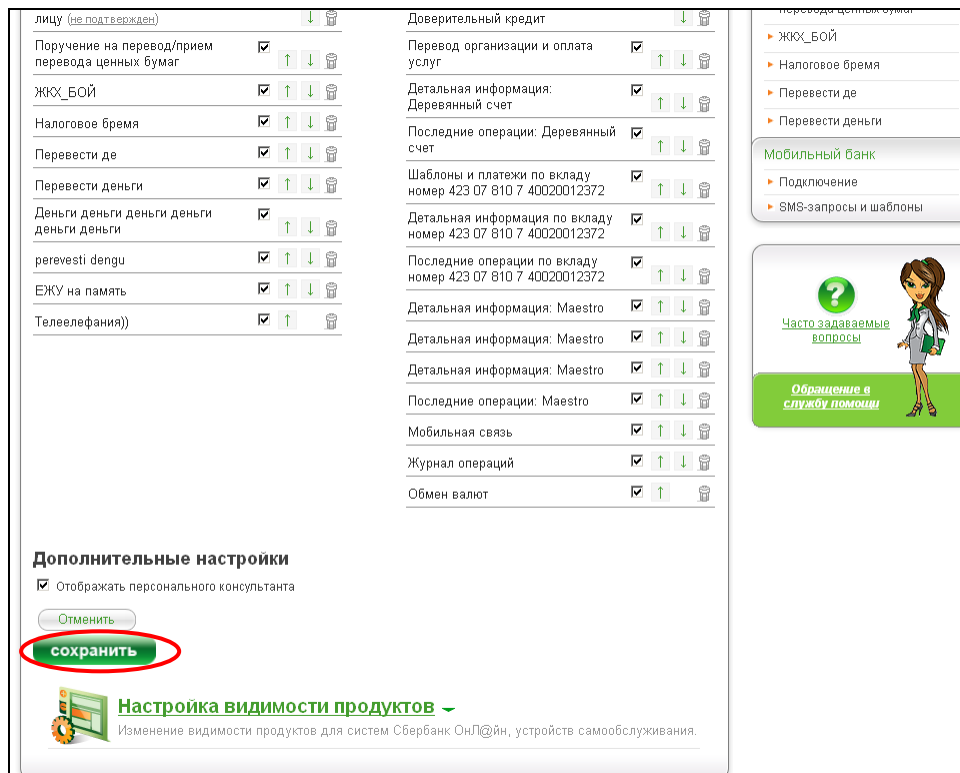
лицу (не подтвержден)
Поручение на перевод/прием перевода ценных бумаг
ЖКХ_БОЙ
Налоговое бремя
Перевести де
Перевести деньги
Деньги деньги деньги деньги деньги деньги
perevesti dengu
ЕЖУ на память
Телеелефания))

Доверительный кредит
Перевод организации и оплата услуг
Детальная информация: Деревянный счет
Последние операции: Деревянный счет
Шаблоны и платежи по вкладу номер 423 07 810 7 40020012372
Детальная информация по вкладу номер 423 07 810 7 40020012372
Последние операции по вкладу номер 423 07 810 7 40020012372
Детальная информация: Maestro
Детальная информация: Maestro
Детальная информация: Maestro
Последние операции: Maestro
Мобильная связь
Журнал операций
Обмен валют

Перевода ценных бумаг
ЖКХ_БОЙ
Налоговое бремя
Перевести де
Перевести деньги
Мобильный банк
Подключение
SMS-запросы и шаблоны
Часто задаваемые вопросы
Обращение в службу помощи

Дополнительные настройки
Отображать персонального консультанта
Отменить
сохранить

Настройка видимости продуктов
Изменение видимости продуктов для систем Сбербанк ОнЛ@йн, устройств самообслуживания.